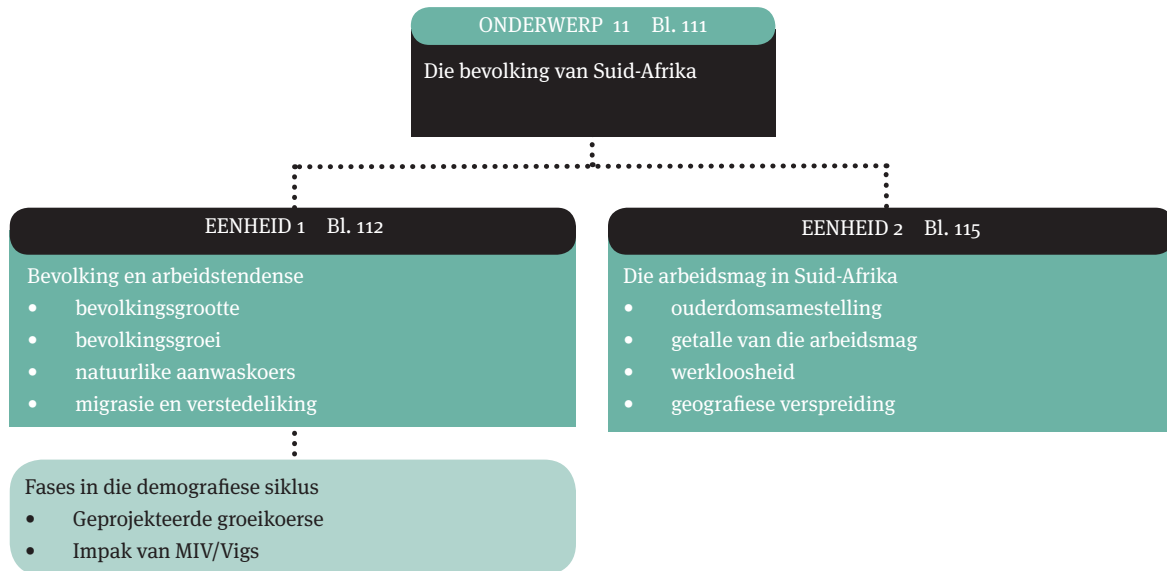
ONDERWERP 11 Bl. 111

Die bevolking van Suid-Afrika

EENHEID 1 Bl. 112

Bevolking en arbeidstendense
• bevolkingsgrootte
• bevolkingsgroei
• natuurlike aanwaskoers
• migrasie en verstedeliking

Fases in die demografiese siklus
• Geprojekteerde groeikoerse
• Impak van MIV/Vigs

EENHEID 2 Bl. 115

Die arbeidsmag in Suid-Afrika
• ouderdomsamestelling
• getalle van die arbeidsmag
• werkloosheid
• geografiese verspreiding